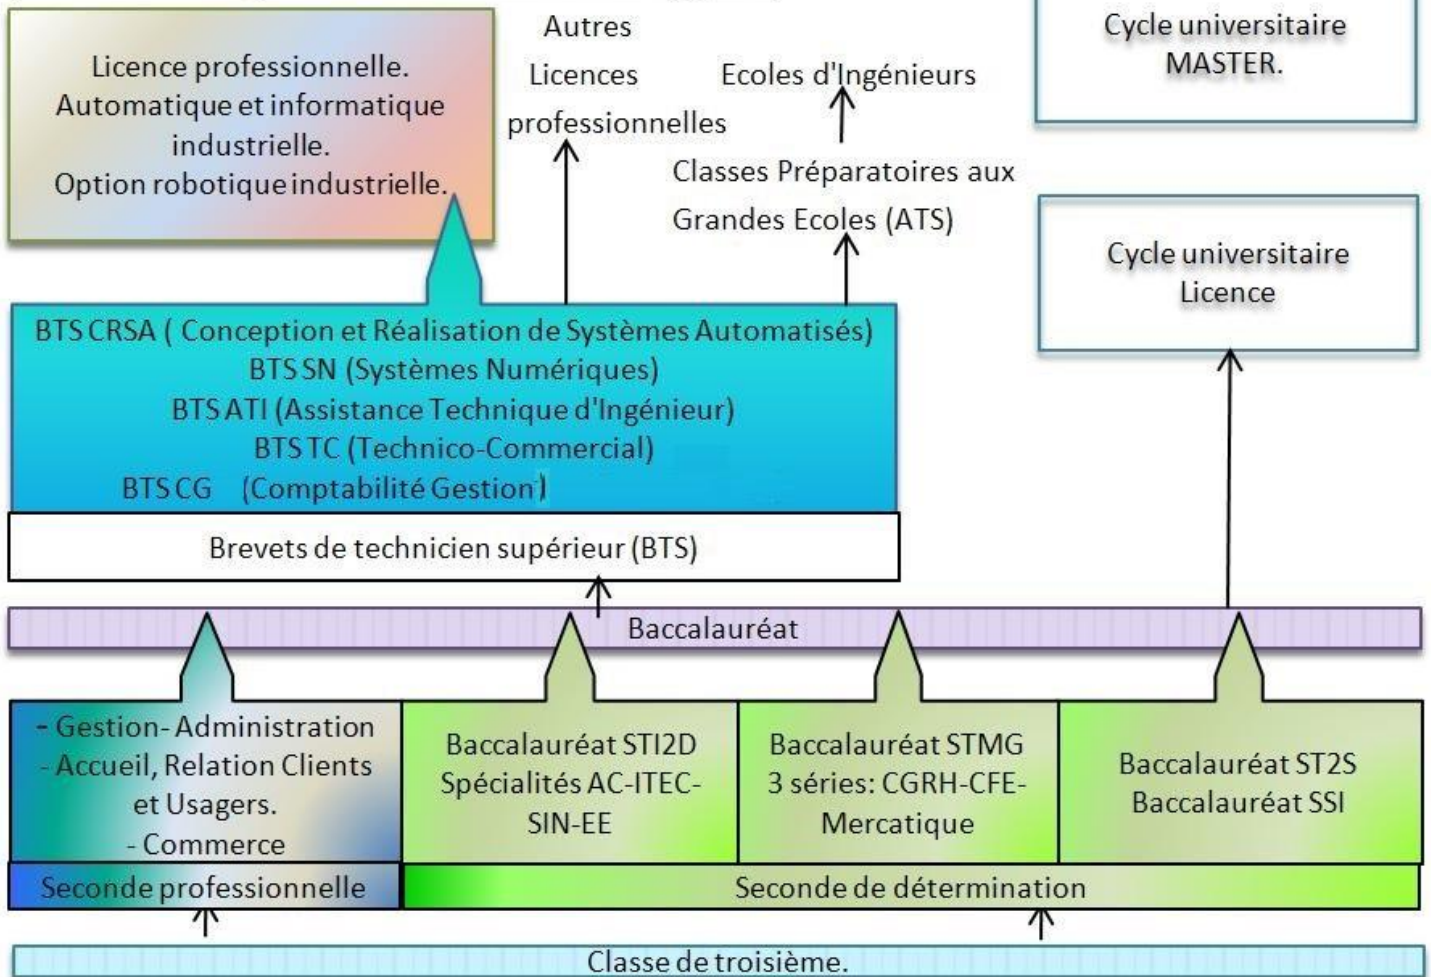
Licence professionnelle.
Automatique et informatique industrielle.
Option robotique industrielle.

Autres Licences professionnelles

Ecoles d'Ingénieurs

Classes Préparatoires aux Grandes Ecoles (ATS)

Cycle universitaire MASTER.

Cycle universitaire Licence

BTS CRSA ( Conception et Réalisation de Systèmes Automatisés)
BTS SN (Systèmes Numériques)
BTS ATI (Assistance Technique d'Ingénieur)
BTS TC (Technico-Commercial)
BTS CG (Comptabilité Gestion)

Brevets de technicien supérieur (BTS)

Baccalauréat

- Gestion- Administration
- Accueil, Relation Clients et Usagers.
- Commerce

Baccalauréat STI2D Spécialités AC-ITEC-SIN-EE

Baccalauréat STMG 3 séries: CGRH-CFE-Mercatique

Baccalauréat ST2S
Baccalauréat SSI

Seconde professionnelle

Seconde de détermination

Classe de troisième.